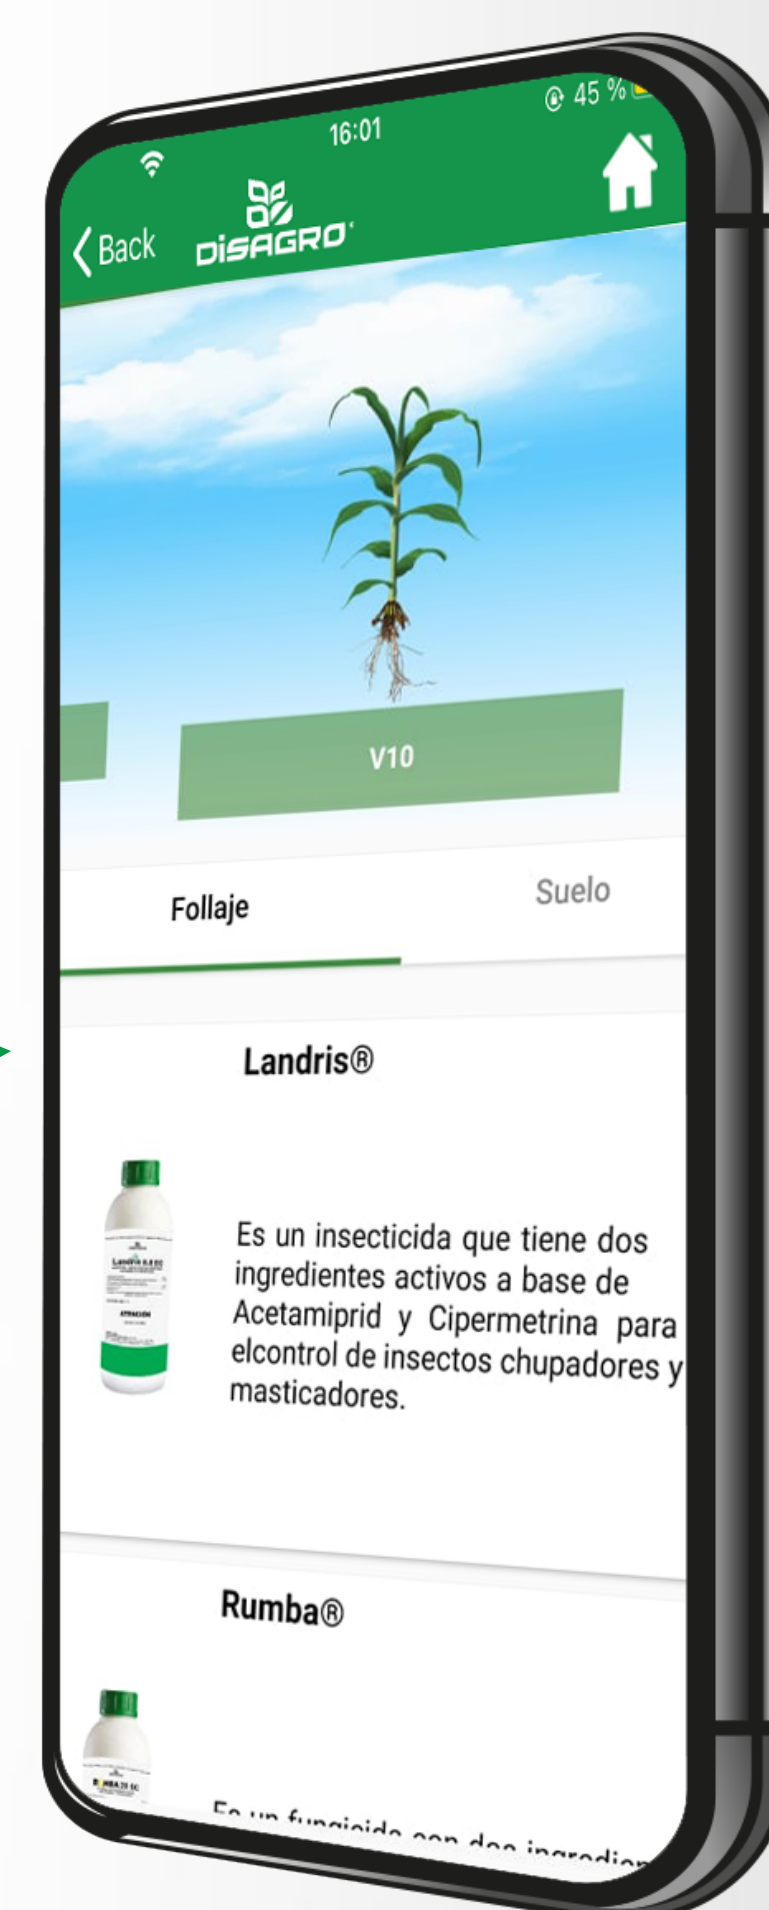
16:01

45 %

Back

DISAGRO

V10

Follaje

Suelo

Landris®

Es un insecticida que tiene dos ingredientes activos a base de Acetamiprid y Cipermetrina para elcontrol de insectos chupadores y masticadores.

Rumba®

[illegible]